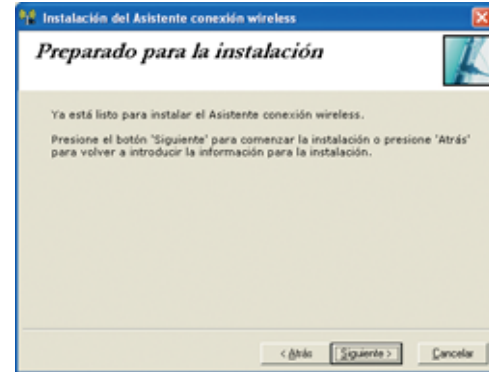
Instalación del Asistente conexión wireless

Preparado para la instalación

Ya está listo para instalar el Asistente conexión wireless.

Presione el botón 'Siguiente' para comenzar la instalación o presione 'Atrás' para volver a introducir la información para la instalación.

< Atrás

Siguiente >

Cancelar